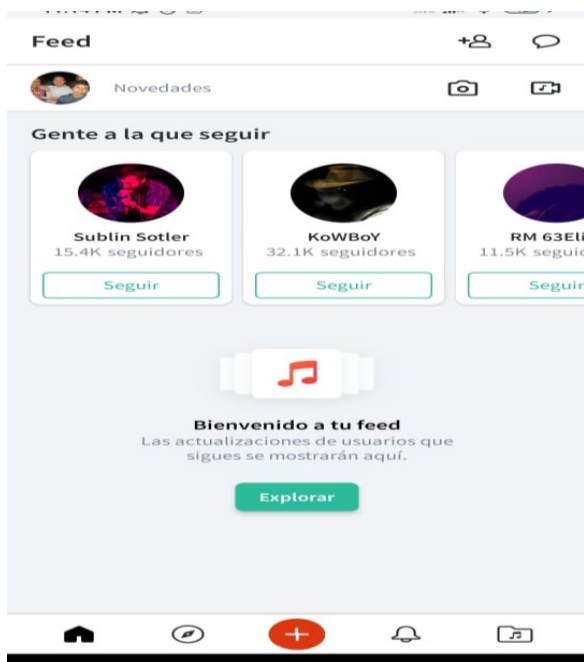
Feed

Novedades

Gente a la que seguir

Sublin Sotler
15.4K seguidores
Seguir

KoWBoY
32.1K seguidores
Seguir

RM 63El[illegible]
11.5K seguid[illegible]
Seguir

Bienvenido a tu feed
Las actualizaciones de usuarios que sigues se mostrarán aquí.

Explorar